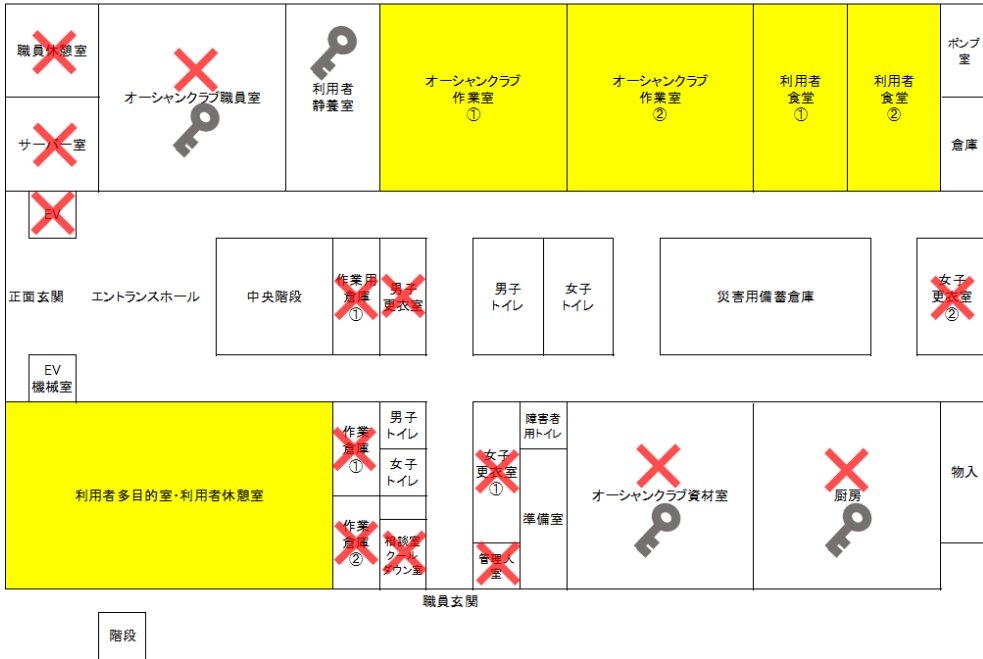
職員休憩室

オーシャンクラブ職員室

利用者
静養室

オーシャンクラブ
作業室
①

オーシャンクラブ
作業室
②

利用者
食堂
①

利用者
食堂
②

ポンプ
室

サーバー室

倉庫

EV

正面玄関

エントランスホール

中央階段

作業用
倉庫
①

男子
更衣室

男子
トイレ

女子
トイレ

災害用備蓄倉庫

女子
更衣室
②

EV
機械室

利用者多目的室・利用者休憩室

作業
倉庫
①

男子
トイレ

女子
トイレ

作業
倉庫
②

相談室
クール
ダウン室

女子
更衣室
①

障害者
用トイレ

準備室

管理人
室

オーシャンクラブ資材室

厨房

物入

職員玄関

階段